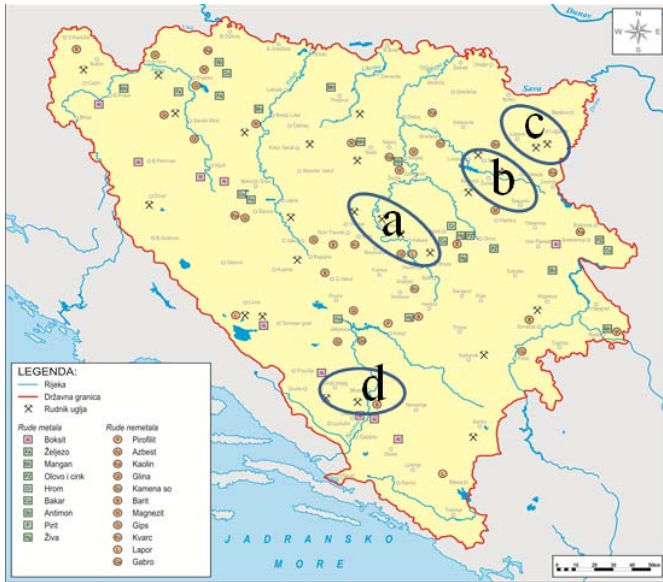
Dunav
Sava
N
W
E
S
a
b
c
d
LEGENDA:
Rijeka
Državna granica
Rudnik uglja
Rude metala
Boksit
Željezo
Mangan
Olovo i cink
Hrom
Bakar
Antimon
Pirit
Živa
Rude nemetala
Pirofilit
Azbest
Kaolin
Glina
Kamena so
Barit
Magnezit
Gips
Kvarc
Lapor
Gabro
JADRANSKO
MORE